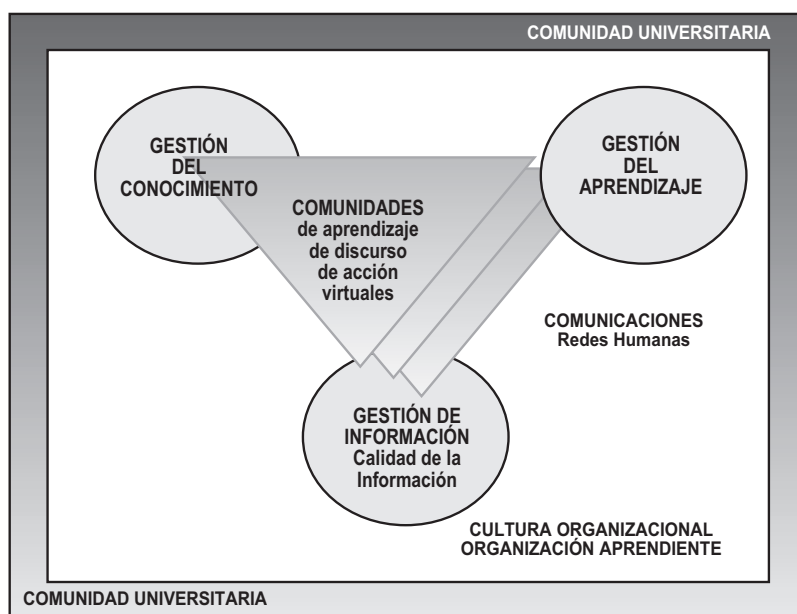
COMUNIDAD UNIVERSITARIA

GESTIÓN DEL CONOCIMIENTO

GESTIÓN DEL APRENDIZAJE

COMUNIDADES
de aprendizaje
de discurso
de acción
virtuales

COMUNICACIONES
Redes Humanas

GESTIÓN DE INFORMACIÓN
Calidad de la Información

CULTURA ORGANIZACIONAL
ORGANIZACIÓN APRENDIENTE

COMUNIDAD UNIVERSITARIA